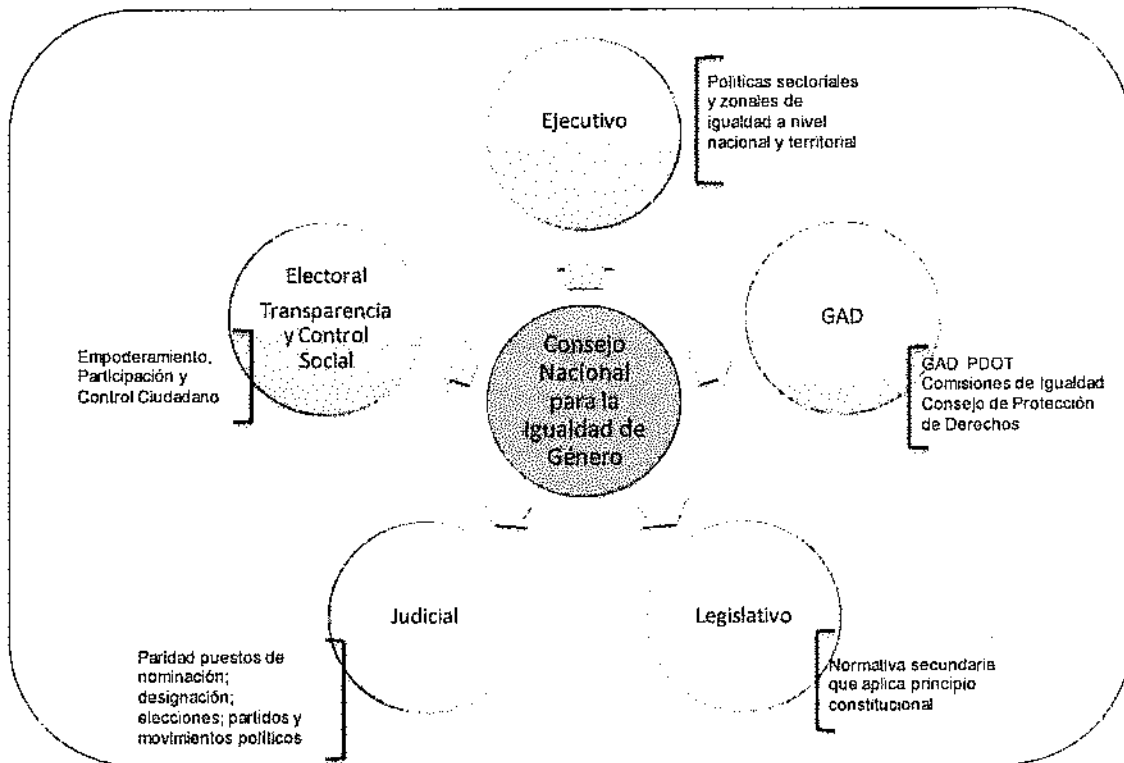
Ejecutivo

Politicas sectoriales y zonales de igualdad a nivel nacional y territorial

Electoral

Transparencia y Control Social

Empoderamiento, Participación y Control Ciudadano

Consejo Nacional para la Igualdad de Género

GAD

GAD PDOT
Comisiones de Igualdad
Consejo de Protección de Derechos

Judicial

Paridad puestos de nominación; designación; elecciones; partidos y movimientos políticos

Legislativo

Normativa secundaria que aplica principio constitucional